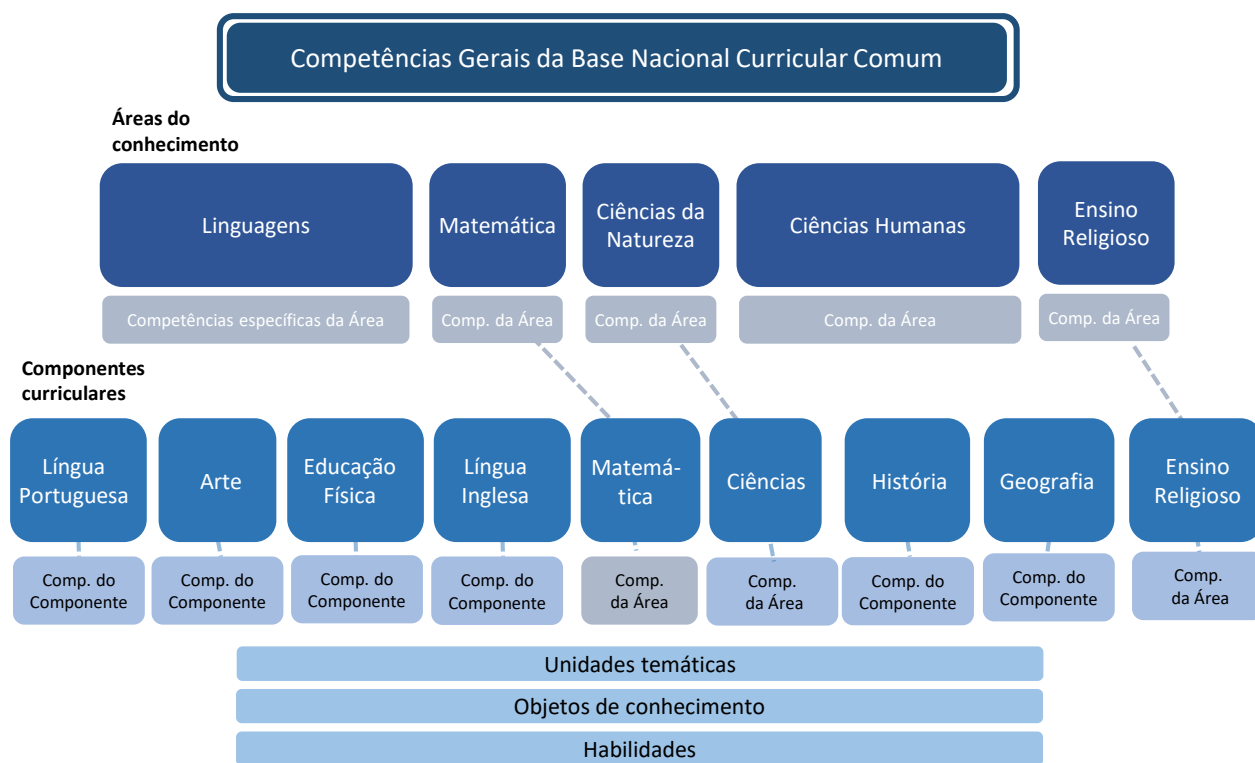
Competências Gerais da Base Nacional Curricular Comum

Áreas do conhecimento

Linguagens

Competências específicas da Área

Matemática

Comp. da Área

Ciências da Natureza

Comp. da Área

Ciências Humanas

Comp. da Área

Ensino Religioso

Comp. da Área

Componentes curriculares

Língua Portuguesa

Comp. do Componente

Arte

Comp. do Componente

Educação Física

Comp. do Componente

Língua Inglesa

Comp. do Componente

Matemática

Comp. da Área

Ciências

Comp. da Área

História

Comp. do Componente

Geografia

Comp. do Componente

Ensino Religioso

Comp. da Área

Unidades temáticas

Objetos de conhecimento

Habilidades